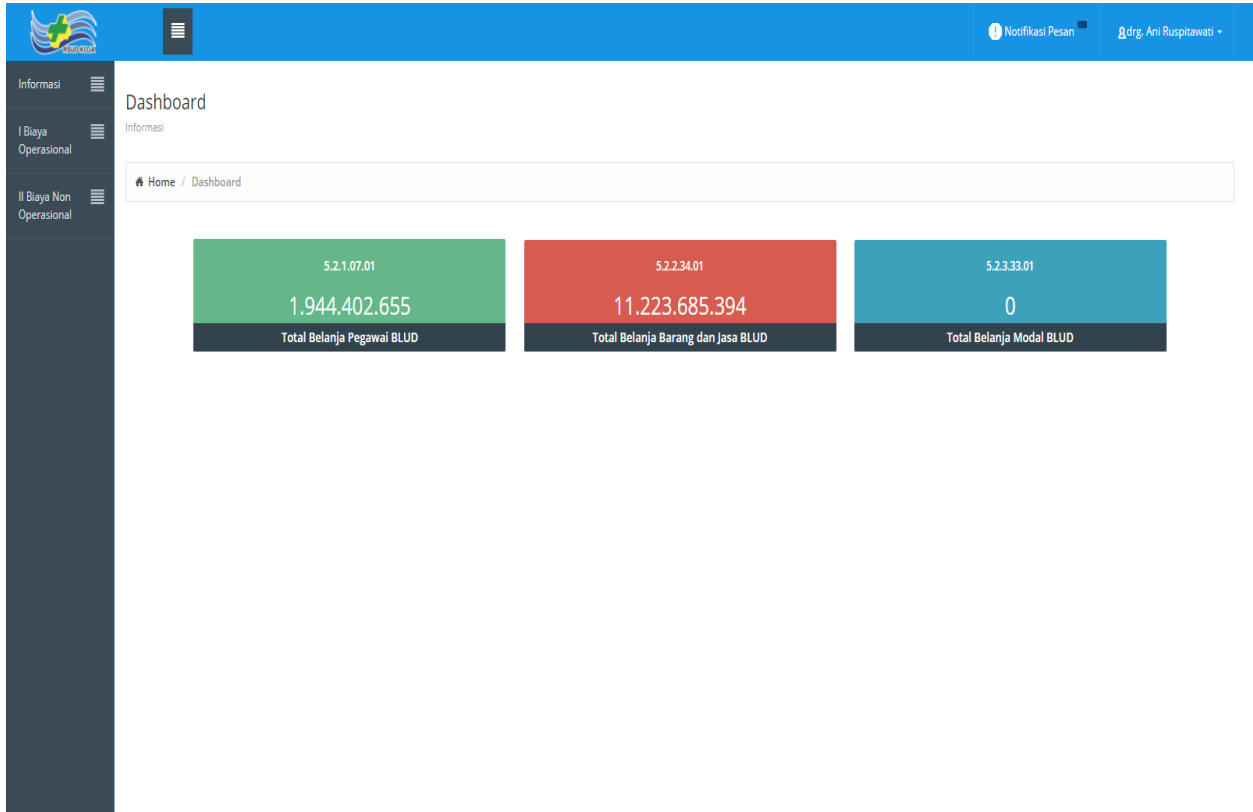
RSUD KOJA

Notifikasi Pesan

drg. Ani Ruspitawati

Informasi

I Biaya Operasional

II Biaya Non Operasional

Dashboard

Informasi

Home / Dashboard

5.2.1.07.01

1.944.402.655

Total Belanja Pegawai BLUD

5.2.2.34.01

11.223.685.394

Total Belanja Barang dan Jasa BLUD

5.2.3.33.01

0

Total Belanja Modal BLUD